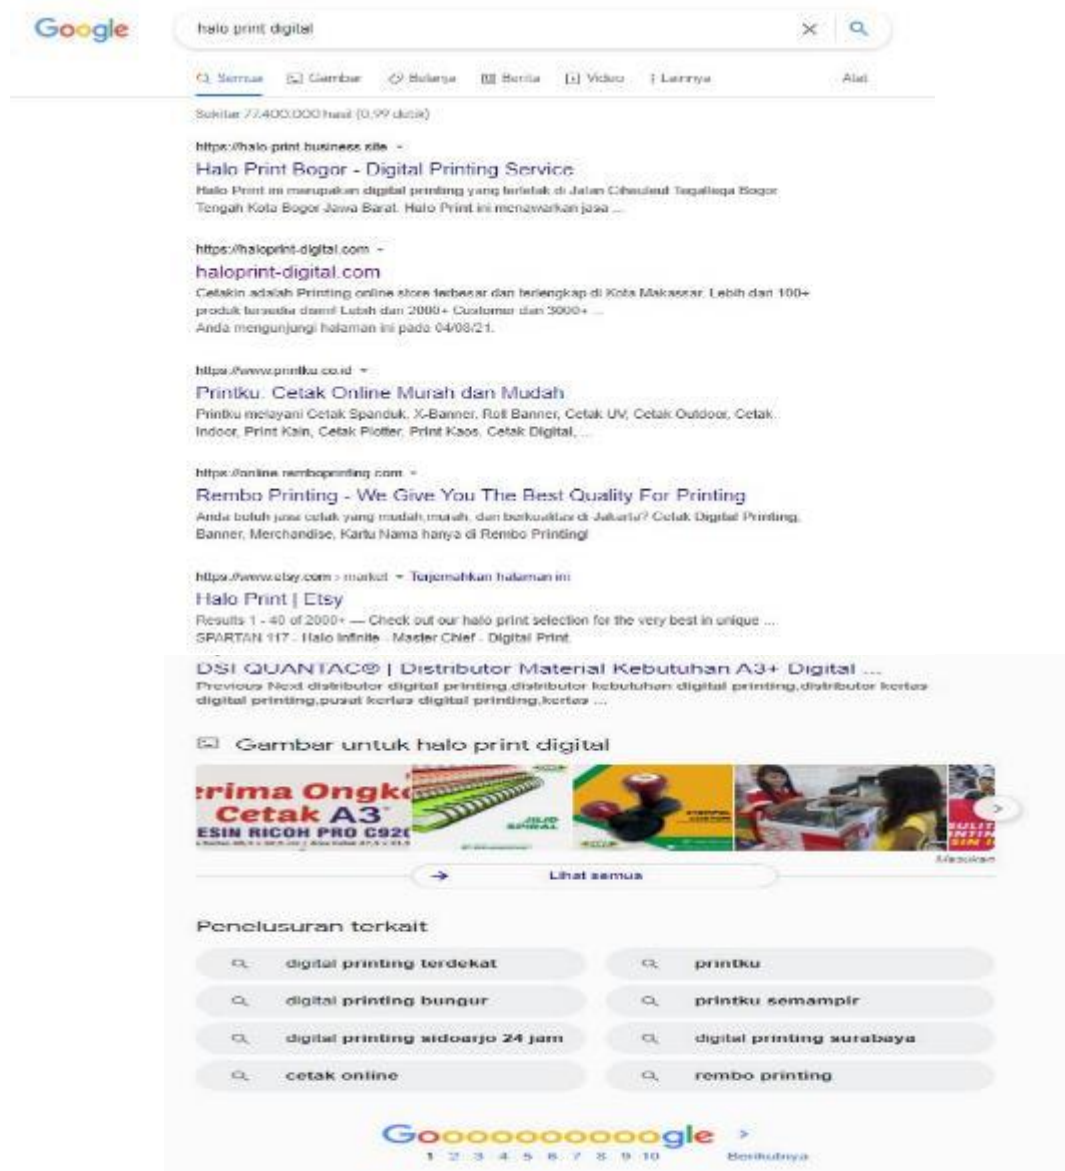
Google

halo print digital

Semua  Gambar  Belanja  Berita  Video  Lainnya  Alat

Sekitar 77.400.000 hasil (0,99 detik)

https://halo-print.business.site

Halo Print Bogor - Digital Printing Service

Halo Print ini merupakan digital printing yang terletak di Jalan Cihauleut Tegallega Bogor Tengah Kota Bogor Jawa Barat. Halo Print ini menawarkan jasa ...

https://haloprint-digital.com

haloprint-digital.com

Cetakin adalah Printing online store terbesar dan terlengkap di Kota Makassar. Lebih dari 100+ produk tersedia disini! Lebih dari 2000+ Customer dan 3000+ ...
Anda mengunjungi halaman ini pada 04/08/21.

https://www.printku.co.id

Printku: Cetak Online Murah dan Mudah

Printku melayani Cetak Spanduk, X-Banner, Roll Banner, Cetak UV, Cetak Outdoor, Cetak Indoor, Print Kain, Cetak Plotter, Print Kaos, Cetak Digital, ...

https://online.remboprinting.com

Rembo Printing - We Give You The Best Quality For Printing

Anda butuh jasa cetak yang mudah,murah, dan berkualitas di Jakarta? Cetak Digital Printing, Banner, Merchandise, Kartu Nama hanya di Rembo Printing!

https://www.etsy.com › market  Terjemahkan halaman ini

Halo Print | Etsy

Results 1 - 40 of 2000+ — Check out our halo print selection for the very best in unique ...
SPARTAN 117 - Halo Infinite - Master Chief - Digital Print.

DSI QUANTAC® | Distributor Material Kebutuhan A3+ Digital ...

Previous Next distributor digital printing,distributor kebutuhan digital printing,distributor kertas digital printing,pusat kertas digital printing,kertas ...

Gambar untuk halo print digital

erima Ongk Cetak A3 ESIN RICOH PRO C92

Masukan

Lihat semua

Penelusuran terkait

digital printing terdekat
printku
digital printing bungur
printku semampir
digital printing sidoarjo 24 jam
digital printing surabaya
cetak online
rembo printing

Goooooooooogle
1 2 3 4 5 6 7 8 9 10  Berikutnya